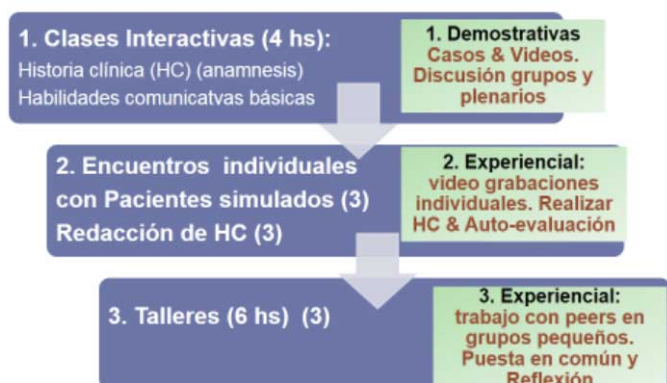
1. Clases Interactivas (4 hs):
Historia clínica (HC) (anamnesis)
Habilidades comunicatvas básicas

1. Demostrativas
Casos & Videos.
Discusión grupos y plenarios

2. Encuentros individuales con Pacientes simulados (3)
Redacción de HC (3)

2. Experiencial:
video grabaciones individuales. Realizar HC & Auto-evaluación

3. Talleres (6 hs) (3)

3. Experiencial:
trabajo con peers en grupos pequeños. Puesta en común y Reflexión